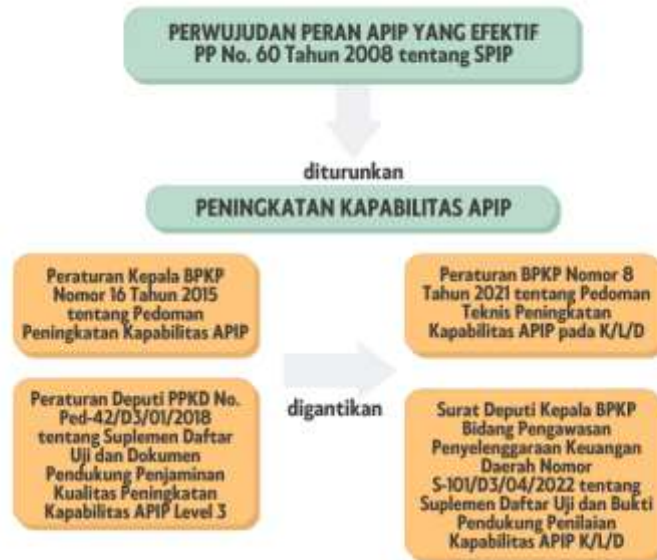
PERWUJUDAN PERAN APIP YANG EFEKTIF
PP No. 60 Tahun 2008 tentang SPIP

diturunkan

PENINGKATAN KAPABILITAS APIP

Peraturan Kepala BPKP Nomor 16 Tahun 2015 tentang Pedoman Peningkatan Kapabilitas APIP

Peraturan Deputi PPKD No. Ped-42/D3/01/2018 tentang Suplemen Daftar Uji dan Dokumen Pendukung Penjaminan Kualitas Peningkatan Kapabilitas APIP Level 3

digantikan

Peraturan BPKP Nomor 8 Tahun 2021 tentang Pedoman Teknis Peningkatan Kapabilitas APIP pada K/L/D

Surat Deputi Kepala BPKP Bidang Pengawasan Penyelenggaraan Keuangan Daerah Nomor S-101/D3/04/2022 tentang Suplemen Daftar Uji dan Bukti Pendukung Penilaian Kapabilitas APIP K/L/D